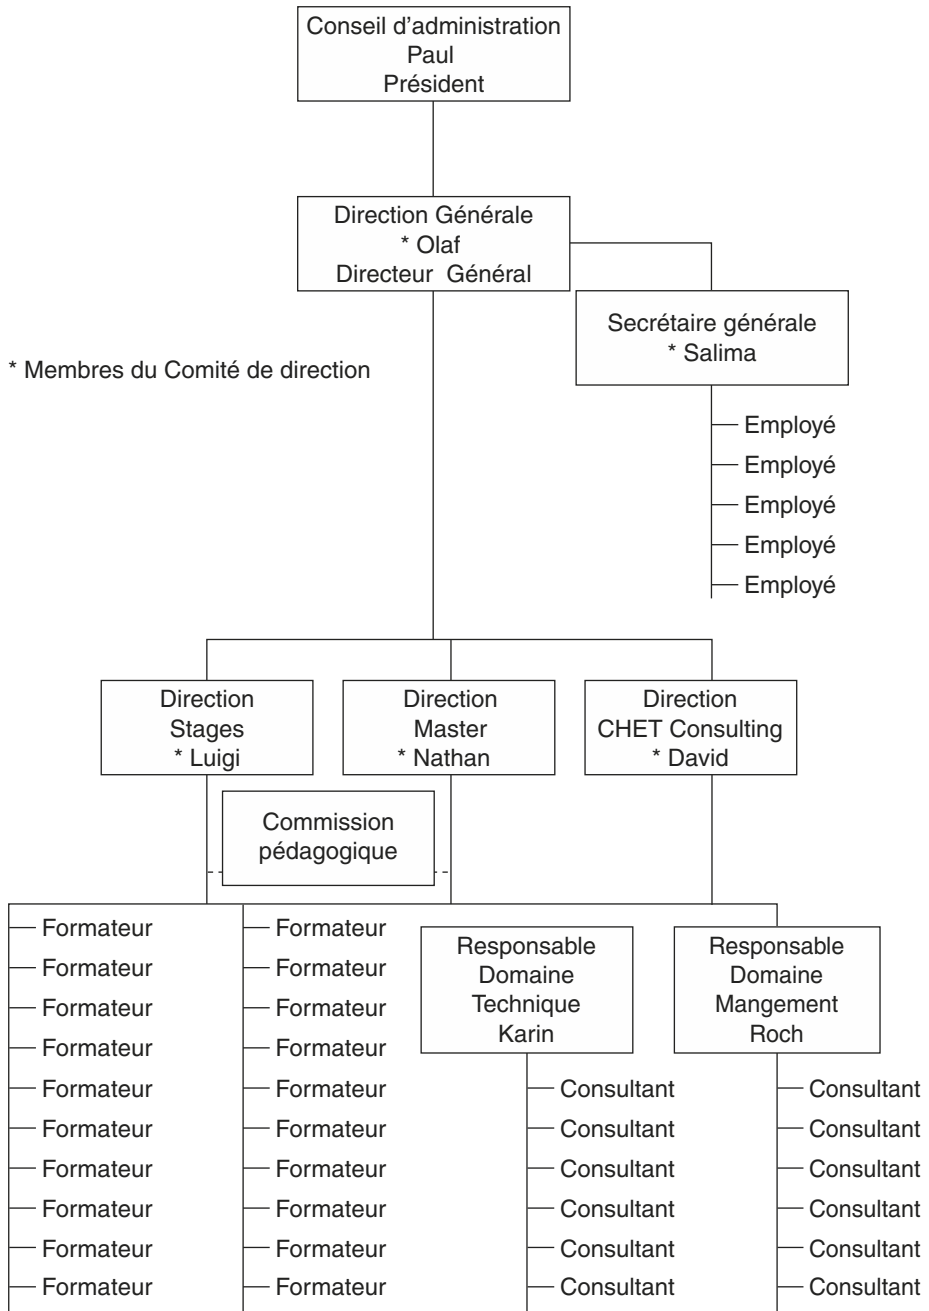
Conseil d'administration
Paul
Président

Direction Générale
* Olaf
Directeur Général

Secrétaire générale
* Salima

* Membres du Comité de direction

Employé
Employé
Employé
Employé
Employé

Direction
Stages
* Luigi

Direction
Master
* Nathan

Direction
CHET Consulting
* David

Commission
pédagogique

Formateur
Formateur
Formateur
Formateur
Formateur
Formateur
Formateur
Formateur
Formateur
Formateur

Formateur
Formateur
Formateur
Formateur
Formateur
Formateur
Formateur
Formateur
Formateur
Formateur

Responsable
Domaine
Technique
Karin

Consultant
Consultant
Consultant
Consultant
Consultant
Consultant

Responsable
Domaine
Mangement
Roch

Consultant
Consultant
Consultant
Consultant
Consultant
Consultant